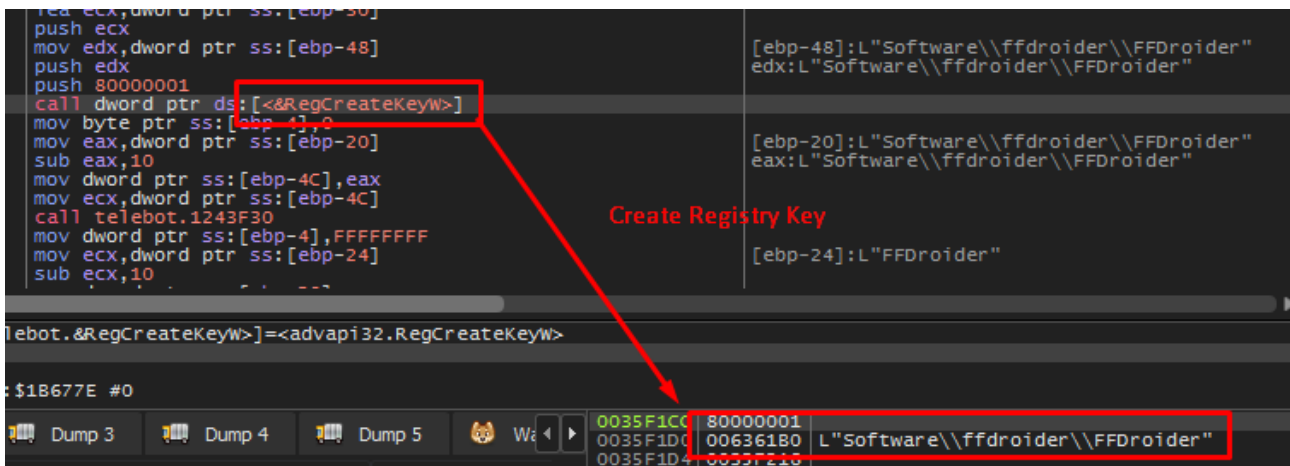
lea ecx,dword ptr ss:[ebp-30]
push ecx
mov edx,dword ptr ss:[ebp-48]
push edx
push 80000001
call dword ptr ds:[<&RegCreateKeyW>]
mov byte ptr ss:[ebp-4],0
mov eax,dword ptr ss:[ebp-20]
sub eax,10
mov dword ptr ss:[ebp-4C],eax
mov ecx,dword ptr ss:[ebp-4C]
call telebot.1243F30
mov dword ptr ss:[ebp-4],FFFFFFFF
mov ecx,dword ptr ss:[ebp-24]
sub ecx,10

[ebp-48]:L"Software\\ffdroider\\FFDroider"
edx:L"Software\\ffdroider\\FFDroider"

[ebp-20]:L"Software\\ffdroider\\FFDroider"
eax:L"Software\\ffdroider\\FFDroider"

Create Registry Key

[ebp-24]:L"FFDroider"

lebot.&RegCreateKeyW>]=<advapi32.RegCreateKeyW>

:$1B677E #0

Dump 3 Dump 4 Dump 5 Wa

0035F1CC 80000001
0035F1D0 006361B0 L"Software\\ffdroider\\FFDroider"
0035F1D4 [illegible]